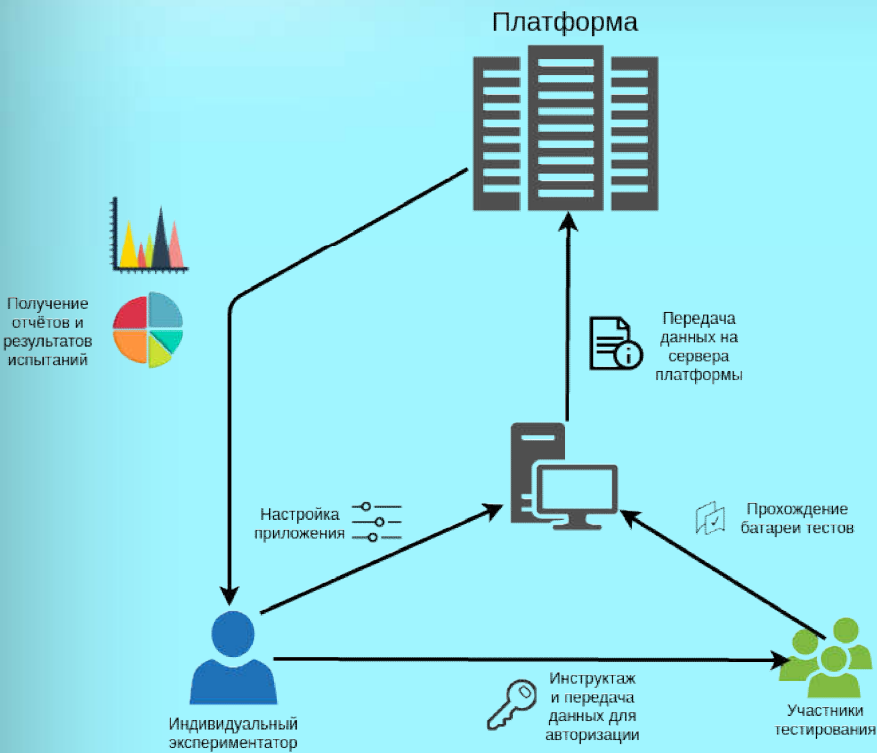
Платформа

Получение отчётов и результатов испытаний

Передача данных на сервера платформы

Настройка приложения

Прохождение батареи тестов

Инструктаж и передача данных для авторизации

Индивидуальный экспериментатор

Участники тестирования